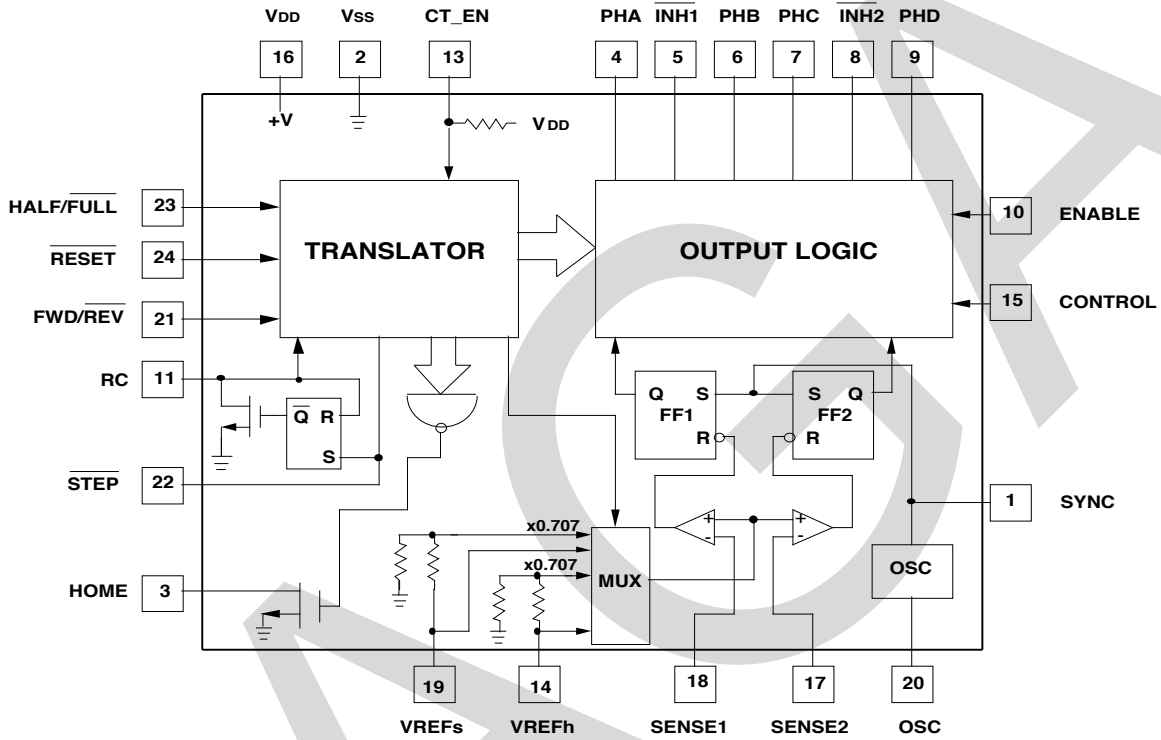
VDD VSS CT_EN PHA $\overline{INH1}$ PHB PHC $\overline{INH2}$ PHD

16 2 13 4 5 6 7 8 9

+V

VDD

HALF/$\overline{FULL}$ 23

$\overline{RESET}$ 24

FWD/$\overline{REV}$ 21

TRANSLATOR

OUTPUT LOGIC

10 ENABLE

15 CONTROL

RC 11

$\overline{Q}$ R

S

Q S FF1 R

S Q FF2 R

$\overline{STEP}$ 22

1 SYNC

x0.707

x0.707

MUX

+ -

+ -

OSC

HOME 3

19 14 18 17 20

VREFs VREFh SENSE1 SENSE2 OSC